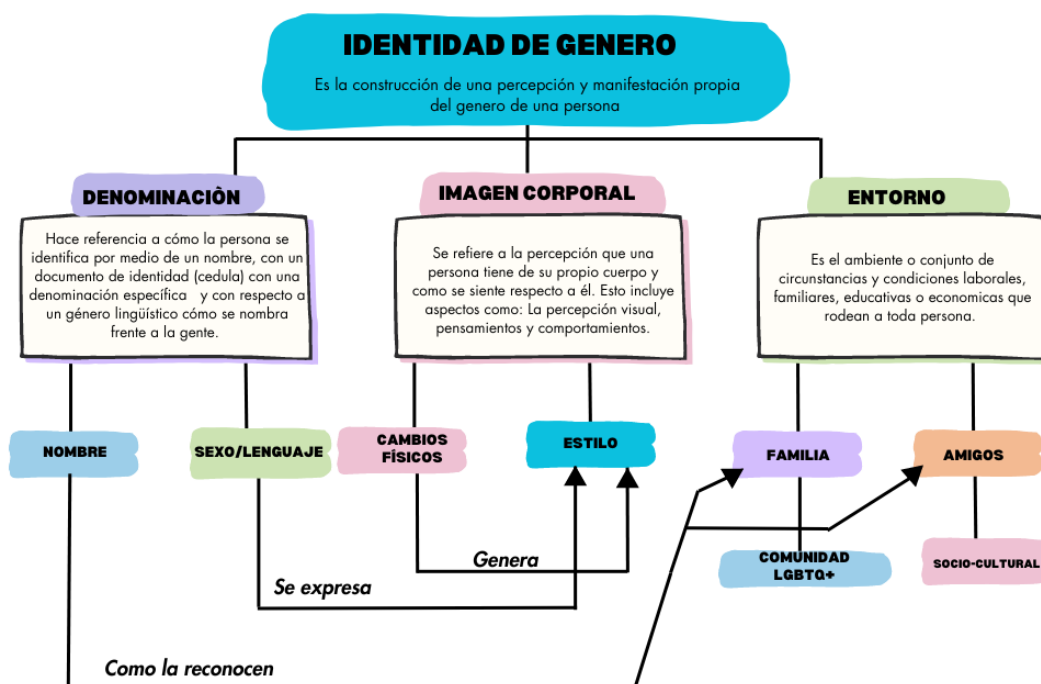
IDENTIDAD DE GENERO

Es la construcción de una percepción y manifestación propia del genero de una persona

DENOMINACIÒN

Hace referencia a cómo la persona se identifica por medio de un nombre, con un documento de identidad (cedula) con una denominación específica y con respecto a un género lingüístico cómo se nombra frente a la gente.

IMAGEN CORPORAL

Se refiere a la percepción que una persona tiene de su propio cuerpo y como se siente respecto a él. Esto incluye aspectos como: La percepción visual, pensamientos y comportamientos.

ENTORNO

Es el ambiente o conjunto de circunstancias y condiciones laborales, familiares, educativas o economicas que rodean a toda persona.

NOMBRE

SEXO/LENGUAJE

CAMBIOS FÍSICOS

ESTILO

FAMILIA

AMIGOS

COMUNIDAD LGBTQ+

SOCIO-CULTURAL

Genera

Se expresa

Como la reconocen